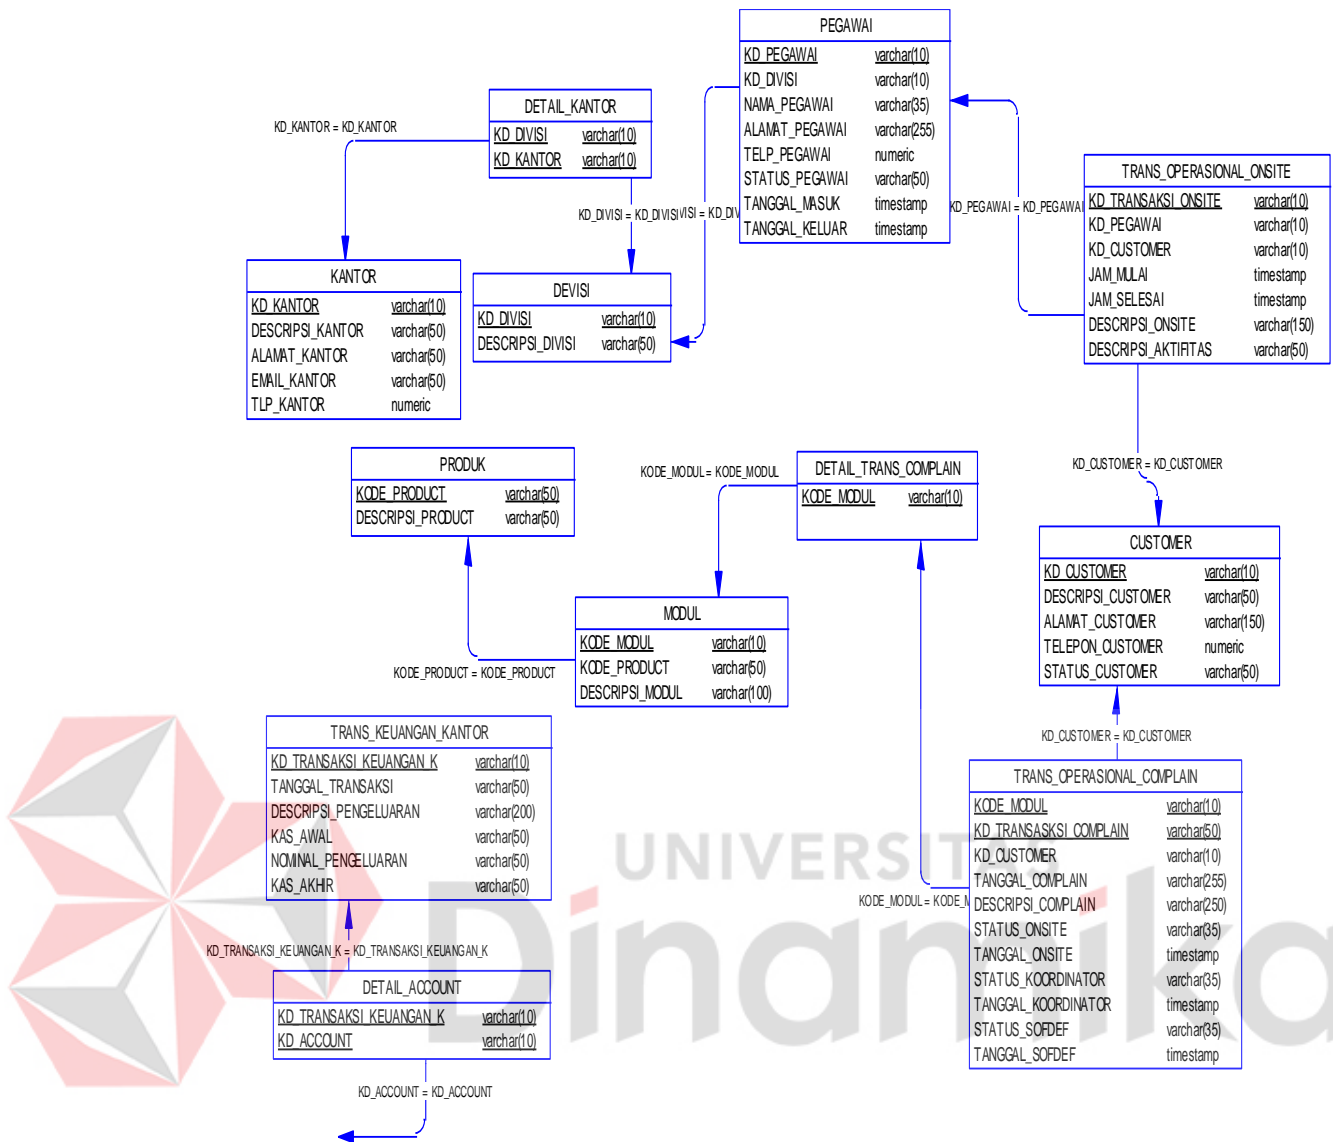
PEGAWAI

| KD_PEGAWAI | varchar(10) |
|---|---|
| KD_DIVISI | varchar(10) |
| NAMA_PEGAWAI | varchar(35) |
| ALAMAT_PEGAWAI | varchar(255) |
| TELP_PEGAWAI | numeric |
| STATUS_PEGAWAI | varchar(50) |
| TANGGAL_MASUK | timestamp |
| TANGGAL_KELUAR | timestamp |

DETAIL_KANTOR

| KD_DIVISI | varchar(10) |
|---|---|
| KD_KANTOR | varchar(10) |

KD_KANTOR = KD_KANTOR

KD_DIVISI = KD_DIVISI

KD_DIVISI = KD_DIV

KD_PEGAWAI = KD_PEGAWAI

TRANS_OPERASIONAL_ONSITE

| KD_TRANSAKSI_ONSITE | varchar(10) |
|---|---|
| KD_PEGAWAI | varchar(10) |
| KD_CUSTOMER | varchar(10) |
| JAM_MULAI | timestamp |
| JAM_SELESAI | timestamp |
| DESCRIPSI_ONSITE | varchar(150) |
| DESCRIPSI_AKTIFITAS | varchar(50) |

KANTOR

| KD_KANTOR | varchar(10) |
|---|---|
| DESCRIPSI_KANTOR | varchar(50) |
| ALAMAT_KANTOR | varchar(50) |
| EMAIL_KANTOR | varchar(50) |
| TLP_KANTOR | numeric |

DEVISI

| KD_DIVISI | varchar(10) |
|---|---|
| DESCRIPSI_DIVISI | varchar(50) |

PRODUK

| KODE_PRODUCT | varchar(50) |
|---|---|
| DESCRIPSI_PRODUCT | varchar(50) |

KODE_MODUL = KODE_MODUL

DETAIL_TRANS_COMPLAIN

| KODE_MODUL | varchar(10) |
|---|---|

KD_CUSTOMER = KD_CUSTOMER

CUSTOMER

| KD_CUSTOMER | varchar(10) |
|---|---|
| DESCRIPSI_CUSTOMER | varchar(50) |
| ALAMAT_CUSTOMER | varchar(150) |
| TELEPON_CUSTOMER | numeric |
| STATUS_CUSTOMER | varchar(50) |

MODUL

| KODE_MODUL | varchar(10) |
|---|---|
| KODE_PRODUCT | varchar(50) |
| DESCRIPSI_MODUL | varchar(100) |

KODE_PRODUCT = KODE_PRODUCT

TRANS_KEUANGAN_KANTOR

| KD_TRANSAKSI_KEUANGAN_K | varchar(10) |
|---|---|
| TANGGAL_TRANSAKSI | varchar(50) |
| DESCRIPSI_PENGELUARAN | varchar(200) |
| KAS_AWAL | varchar(50) |
| NOMINAL_PENGELUARAN | varchar(50) |
| KAS_AKHIR | varchar(50) |

KD_CUSTOMER = KD_CUSTOMER

TRANS_OPERASIONAL_COMPLAIN

| KODE_MODUL | varchar(10) |
|---|---|
| KD_TRANSASKSI_COMPLAIN | varchar(50) |
| KD_CUSTOMER | varchar(10) |
| TANGGAL_COMPLAIN | varchar(255) |
| DESCRIPSI_COMPLAIN | varchar(250) |
| STATUS_ONSITE | varchar(35) |
| TANGGAL_ONSITE | timestamp |
| STATUS_KOORDINATOR | varchar(35) |
| TANGGAL_KOORDINATOR | timestamp |
| STATUS_SOFDEF | varchar(35) |
| TANGGAL_SOFDEF | timestamp |

KODE_MODUL = KODE_M

KD_TRANSAKSI_KEUANGAN_K = KD_TRANSAKSI_KEUANGAN_K

DETAIL_ACCOUNT

| KD_TRANSAKSI_KEUANGAN_K | varchar(10) |
|---|---|
| KD_ACCOUNT | varchar(10) |

KD_ACCOUNT = KD_ACCOUNT

UNIVERSITAS Dinamika